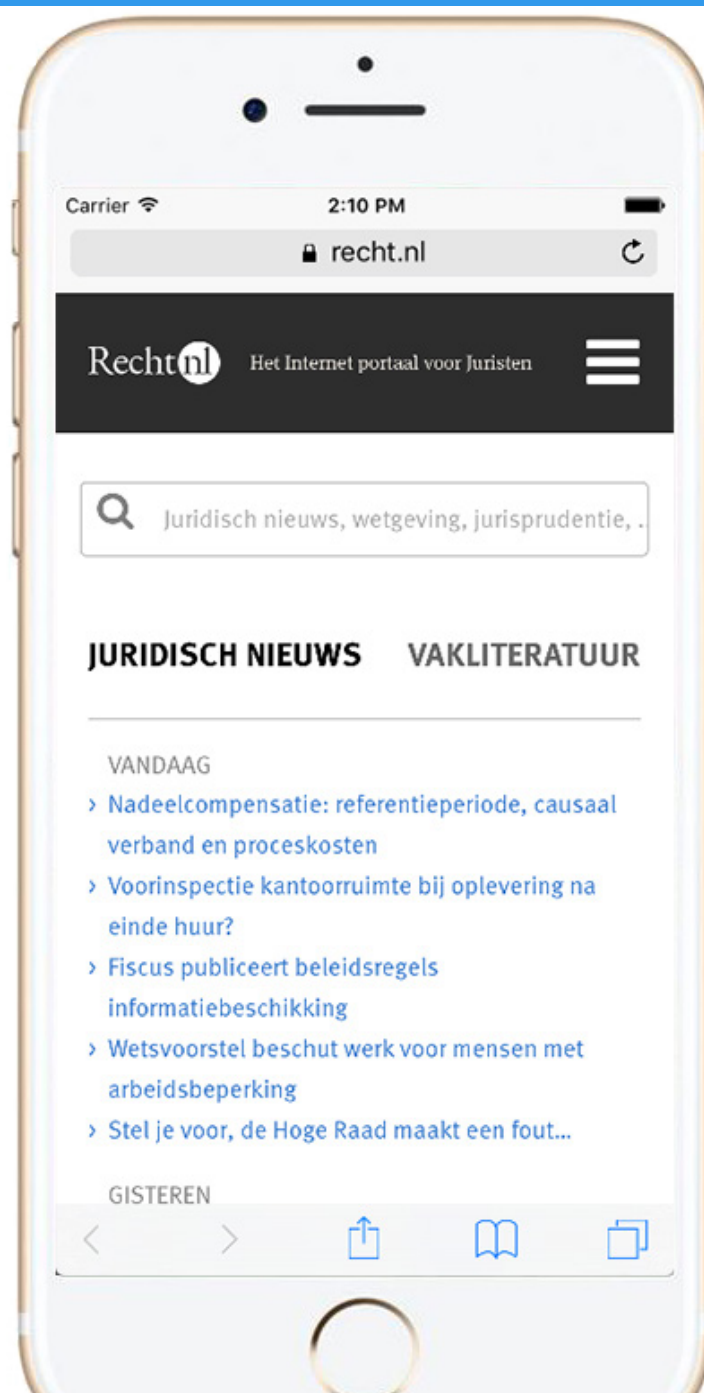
Carrier
2:10 PM
recht.nl

Recht nl Het Internet portaal voor Juristen

Juridisch nieuws, wetgeving, jurisprudentie, .

JURIDISCH NIEUWS VAKLITERATUUR

VANDAAG
› Nadeelcompensatie: referentieperiode, causaal verband en proceskosten
› Voorinspectie kantoorruimte bij oplevering na einde huur?
› Fiscus publiceert beleidsregels informatiebeschikking
› Wetsvoorstel beschut werk voor mensen met arbeidsbeperking
› Stel je voor, de Hoge Raad maakt een fout...

GISTEREN